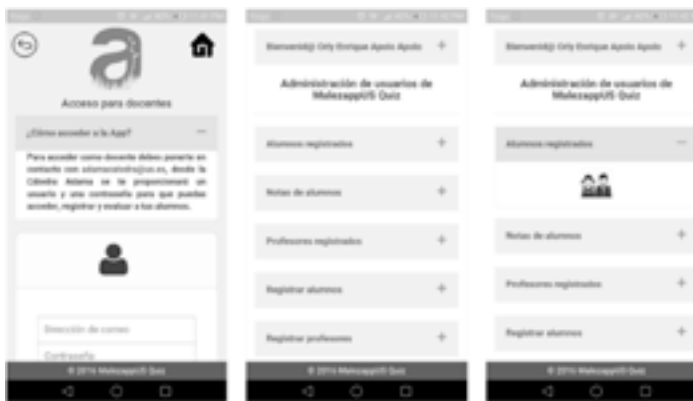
Acceso para docentes

¿Cómo acceder a la App?

Para acceder como docente debe ponerte en contacto con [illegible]@us.es, desde la Cátedra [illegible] se le proporcionará un usuario y una contraseña para que puedas acceder, registrar y evaluar a tus alumnos.

Dirección de correo

Contraseña

© 2016 MalezappUS Quiz

Bienvenid@ Orly Enrique Apolo Apolo +

Administración de usuarios de MalezappUS Quiz

Alumnos registrados +

Notas de alumnos +

Profesores registrados +

Registrar alumnos +

Registrar profesores +

© 2016 MalezappUS Quiz

Bienvenid@ Orly Enrique Apolo Apolo +

Administración de usuarios de MalezappUS Quiz

Alumnos registrados —

Notas de alumnos +

Profesores registrados +

Registrar alumnos +

© 2016 MalezappUS Quiz